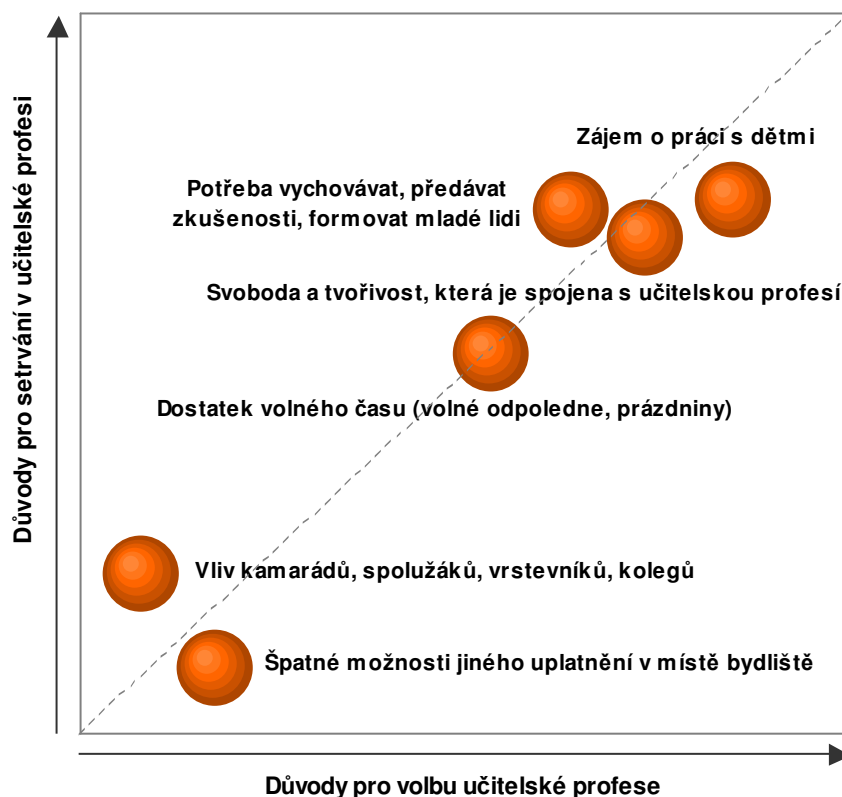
Důvody pro setrvání v učitelské profesi

Zájem o práci s dětmi

Potřeba vychovávat, předávat zkušenosti, formovat mladé lidi

Svoboda a tvořivost, která je spojena s učitelskou profesí

Dostatek volného času (volné odpoledne, prázdniny)

Vliv kamarádů, spolužáků, vrstevníků, kolegů

Špatné možnosti jiného uplatnění v místě bydliště

Důvody pro volbu učitelské profese